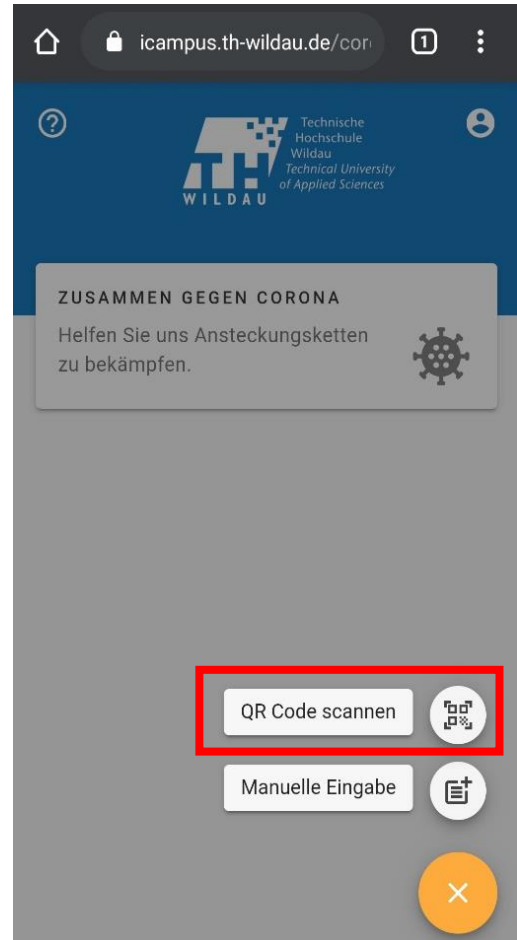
icampus.th-wildau.de/cor

1

TH WILDAU
Technische Hochschule Wildau
Technical University of Applied Sciences

ZUSAMMEN GEGEN CORONA
Helfen Sie uns Ansteckungsketten zu bekämpfen.

QR Code scannen

Manuelle Eingabe